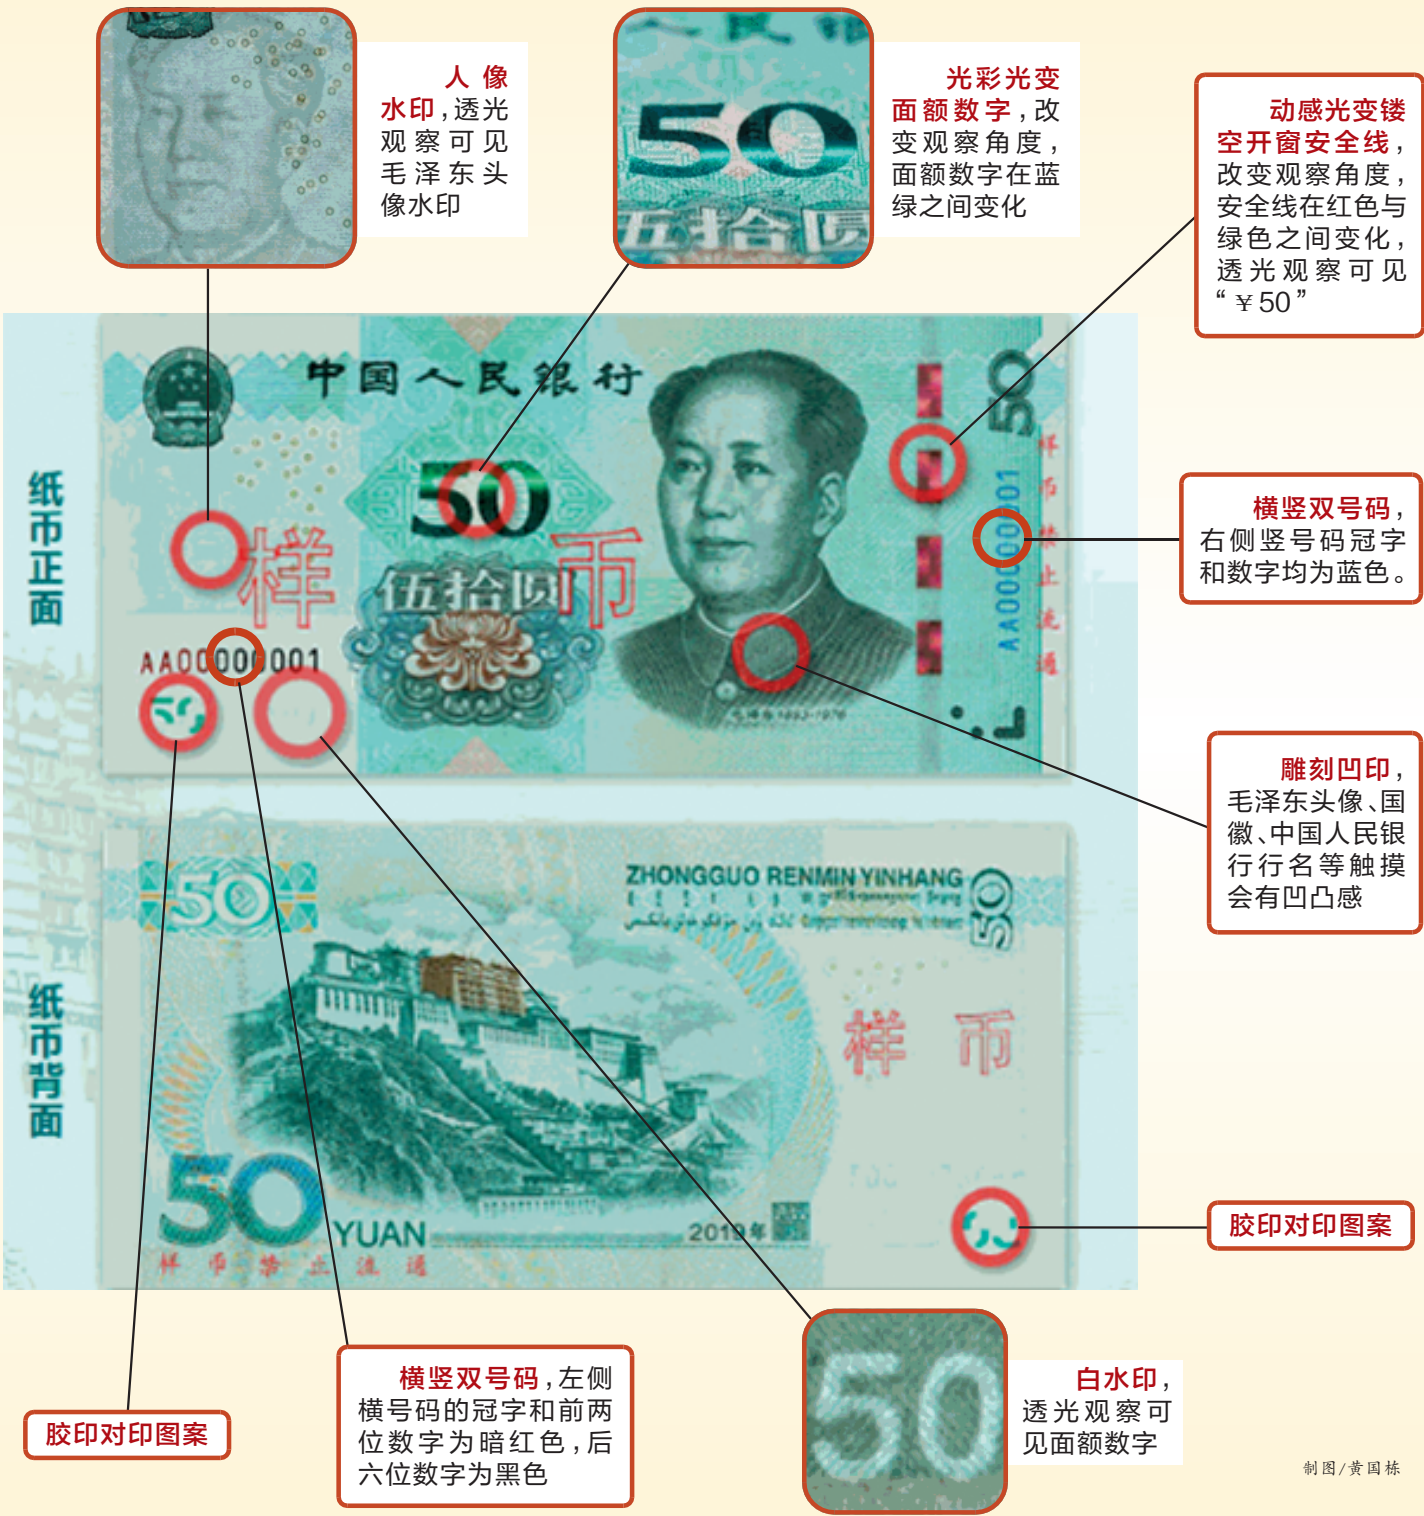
人像水印，透光观察可见毛泽东头像水印

光彩光变面额数字，改变观察角度，面额数字在蓝绿之间变化

动感光变镂空开窗安全线，改变观察角度，安全线在红色与绿色之间变化，透光观察可见“￥50”

横竖双号码，右侧竖号码冠字和数字均为蓝色。

雕刻凹印，毛泽东头像、国徽、中国人民银行行名等触摸会有凹凸感

胶印对印图案

白水印，透光观察可见面额数字

横竖双号码，左侧横号码的冠字和前两位数字为暗红色，后六位数字为黑色

胶印对印图案

纸币正面

纸币背面

中国人民银行

50

伍拾圆

样币

AA00000001

ZHONGGUO RENMIN YINHANG

50

样币

50 YUAN

2019年

样币禁止流通

制图/黄国栋